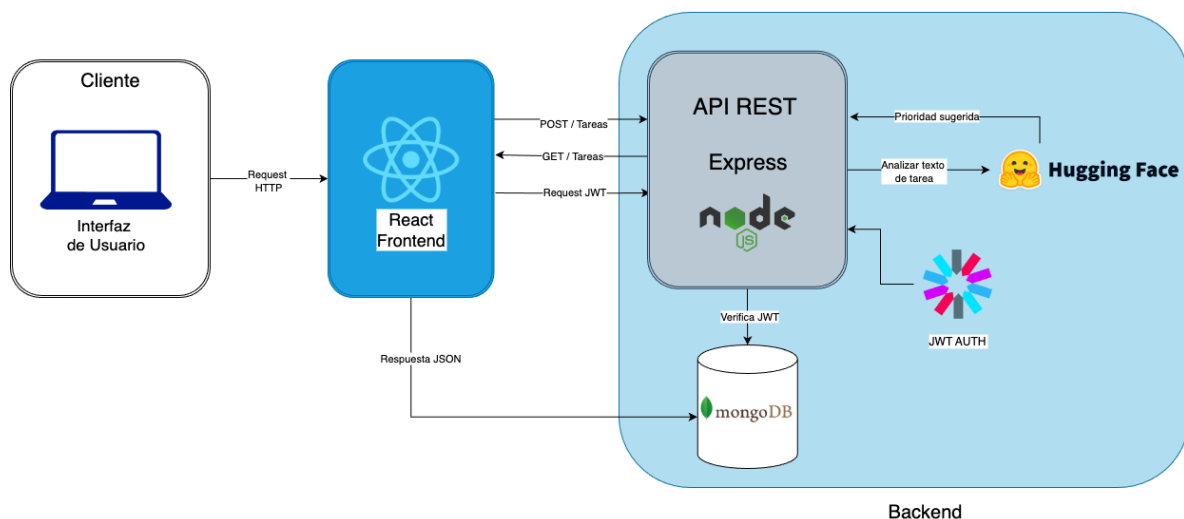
Cliente

Interfaz de Usuario

Request HTTP

React Frontend

POST / Tareas

GET / Tareas

Request JWT

Respuesta JSON

API REST

Express

node JS

Prioridad sugerida

Analizar texto de tarea

Hugging Face

Verifica JWT

JWT AUTH

mongoDB

Backend